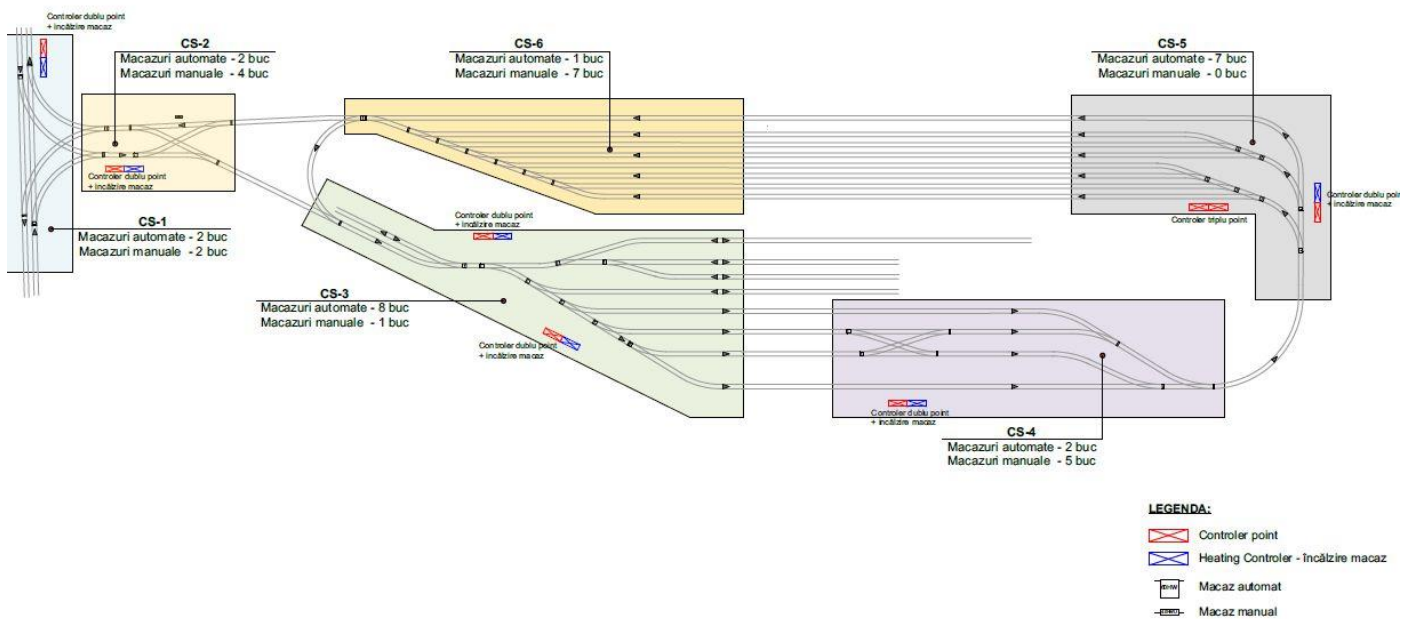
Controler dublu point
+ încălzire macaz

CS-2
Macazuri automate - 2 buc
Macazuri manuale - 4 buc

Controler dublu point
+ încălzire macaz

CS-1
Macazuri automate - 2 buc
Macazuri manuale - 2 buc

CS-6
Macazuri automate - 1 buc
Macazuri manuale - 7 buc

CS-5
Macazuri automate - 7 buc
Macazuri manuale - 0 buc

Controler dublu point
+ încălzire macaz

Controler triplu point

Controler dublu point
+ încălzire macaz

CS-3
Macazuri automate - 8 buc
Macazuri manuale - 1 buc

Controler dublu point
+ încălzire macaz

Controler dublu point
+ încălzire macaz

CS-4
Macazuri automate - 2 buc
Macazuri manuale - 5 buc

LEGENDA:
Controler point
Heating Controler - încălzire macaz
Macaz automat
Macaz manual